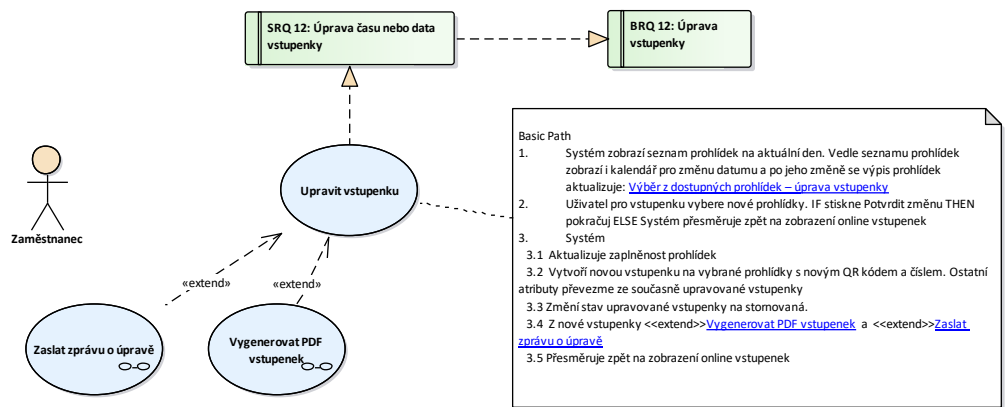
SRQ 12: Úprava času nebo data vstupenky

BRQ 12: Úprava vstupenky

Zaměstnanec

Upravit vstupenku

«extend»

«extend»

Zaslat zprávu o úpravě

Vygenerovat PDF vstupenek

Basic Path
1. Systém zobrazí seznam prohlídek na aktuální den. Vedle seznamu prohlídek zobrazí i kalendář pro změnu datumu a po jeho změně se výpis prohlídek aktualizuje: Výběr z dostupných prohlídek – úprava vstupenky
2. Uživatel pro vstupenku vybere nové prohlídky. IF stiskne Potvrdit změnu THEN pokračuj ELSE Systém přesměruje zpět na zobrazení online vstupenek
3. Systém
3.1 Aktualizuje zaplněnost prohlídek
3.2 Vytvoří novou vstupenku na vybrané prohlídky s novým QR kódem a číslem. Ostatní atributy převezme ze současně upravované vstupenky
3.3 Změní stav upravované vstupenky na stornovaná.
3.4 Z nové vstupenky <<extend>>Vygenerovat PDF vstupenek a <<extend>>Zaslat zprávu o úpravě
3.5 Přesměruje zpět na zobrazení online vstupenek